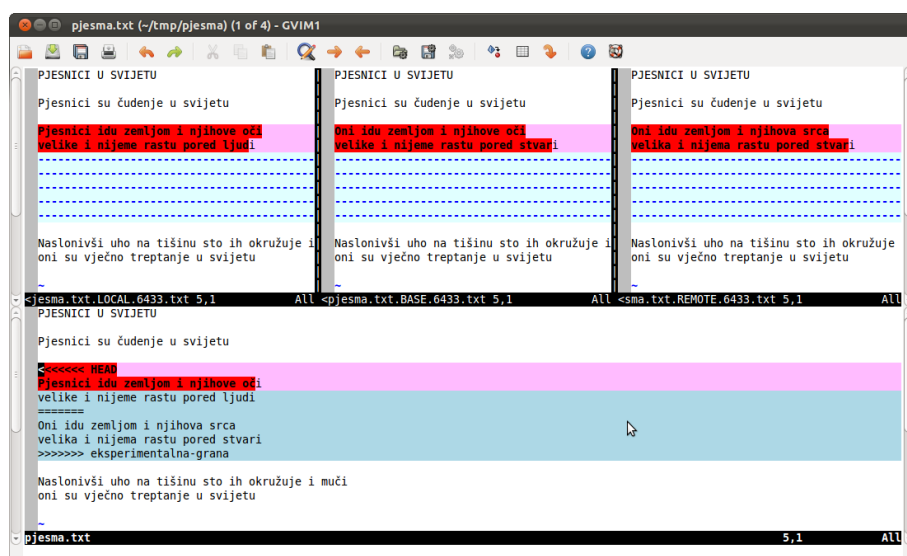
pjesma.txt (~/tmp/pjesma) (1 of 4) - GVIM1

PJESNICI U SVIJETU

Pjesnici su čuđenje u svijetu

Pjesnici idu zemljom i njihove oči
velike i nijeme rastu pored ljudi

Naslonivši uho na tišinu sto ih okružuje i
oni su vječno treptanje u svijetu

~

PJESNICI U SVIJETU

Pjesnici su čuđenje u svijetu

Oni idu zemljom i njihove oči
velike i nijeme rastu pored stvari

Naslonivši uho na tišinu sto ih okružuje i
oni su vječno treptanje u svijetu

~

PJESNICI U SVIJETU

Pjesnici su čuđenje u svijetu

Oni idu zemljom i njihova srca
velika i nijema rastu pored stvari

Naslonivši uho na tišinu sto ih okružuje
oni su vječno treptanje u svijetu

~

<jesma.txt.LOCAL.6433.txt 5,1 All <pjesma.txt.BASE.6433.txt 5,1 All <sma.txt.REMOTE.6433.txt 5,1 All

PJESNICI U SVIJETU

Pjesnici su čuđenje u svijetu

<<<<<<< HEAD
Pjesnici idu zemljom i njihove oči
velike i nijeme rastu pored ljudi
=======
Oni idu zemljom i njihova srca
velika i nijema rastu pored stvari
>>>>>>> eksperimentalna-grana

Naslonivši uho na tišinu sto ih okružuje i muči
oni su vječno treptanje u svijetu

~
pjesma.txt 5,1 All